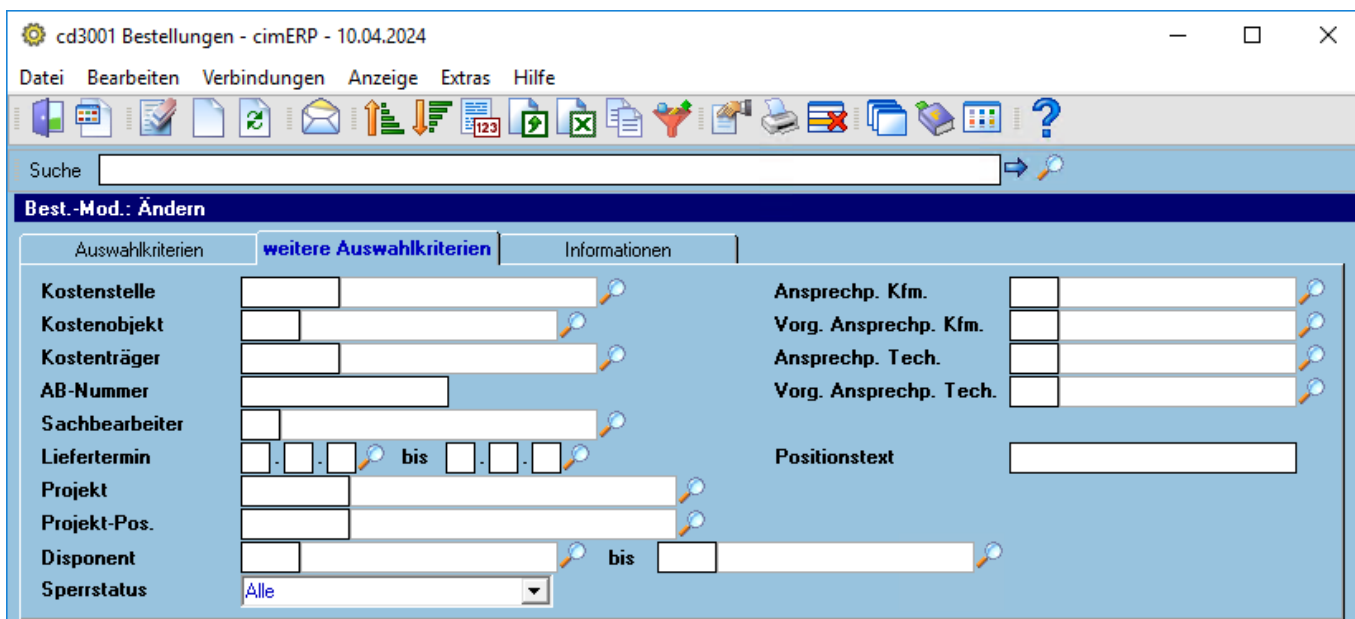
cd3001 Bestellungen - cimERP - 10.04.2024

Datei Bearbeiten Verbindungen Anzeige Extras Hilfe

Suche

Best.-Mod.: Ändern

Auswahlkriterien | weitere Auswahlkriterien | Informationen

Kostenstelle
Kostenobjekt
Kostenträger
AB-Nummer
Sachbearbeiter
Liefertermin . . bis . .
Projekt
Projekt-Pos.
Disponent bis
Sperrstatus Alle

Ansprechp. Kfm.
Vorg. Ansprechp. Kfm.
Ansprechp. Tech.
Vorg. Ansprechp. Tech.
Positionstext